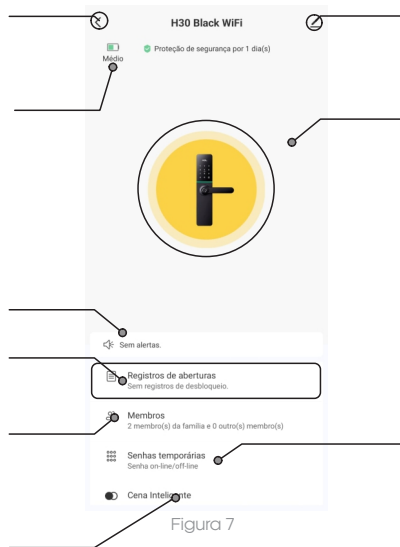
H30 Black WiFi

Médio

Proteção de segurança por 1 dia(s)

Sem alertas.

Registros de aberturas
Sem registros de desbloqueio.

Membros
2 membro(s) da família e 0 outro(s) membro(s)

Senhas temporárias
Senha on-line/off-line

Cena Inteligente

Figura 7